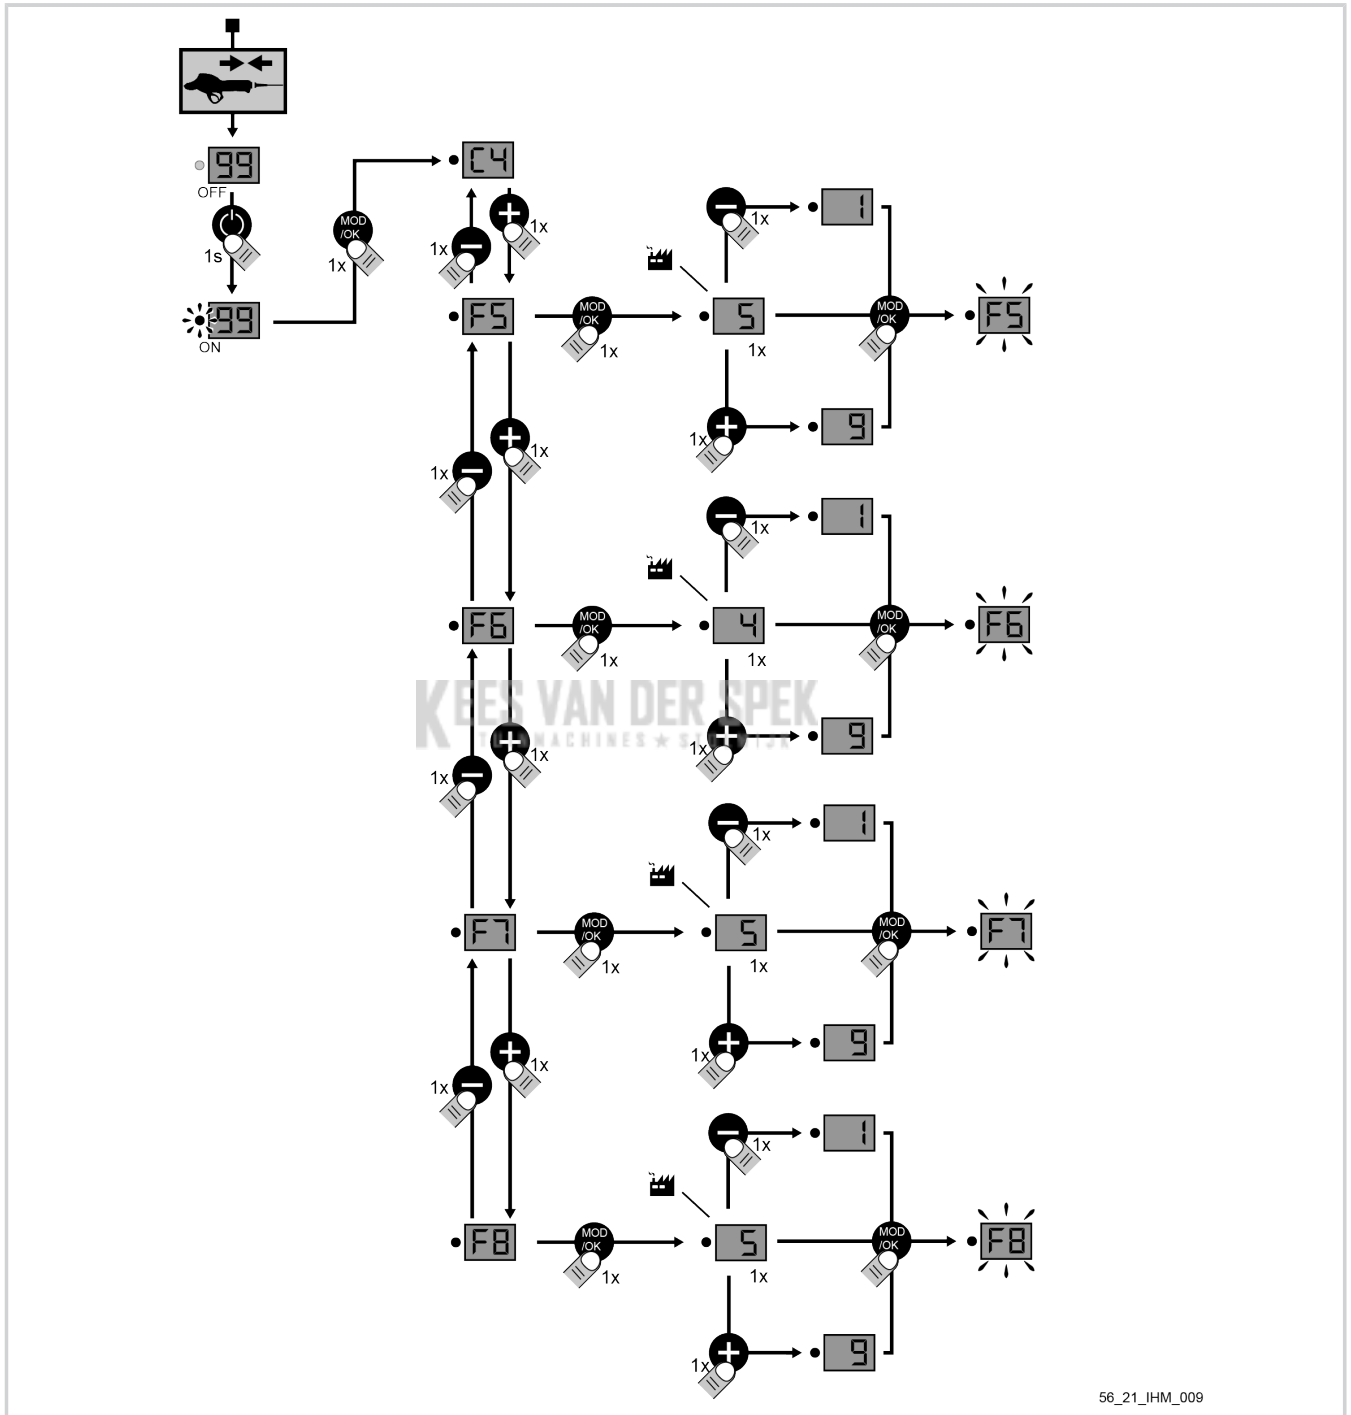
99
OFF
1s
99
ON
MOD /OK
1x
C4
1x
1x
F5
MOD /OK
1x
5
1x
1x
1
1x
9
MOD /OK
F5
1x
1x
F6
MOD /OK
1x
4
1x
1x
1
1x
9
MOD /OK
F6
KEES VAN DER SPEK
TUINMACHINES ★ SINDS 19..
1x
1x
F7
MOD /OK
1x
5
1x
1x
1
1x
9
MOD /OK
F7
1x
1x
F8
MOD /OK
1x
5
1x
1x
1
1x
9
MOD /OK
F8
56_21_IHM_009